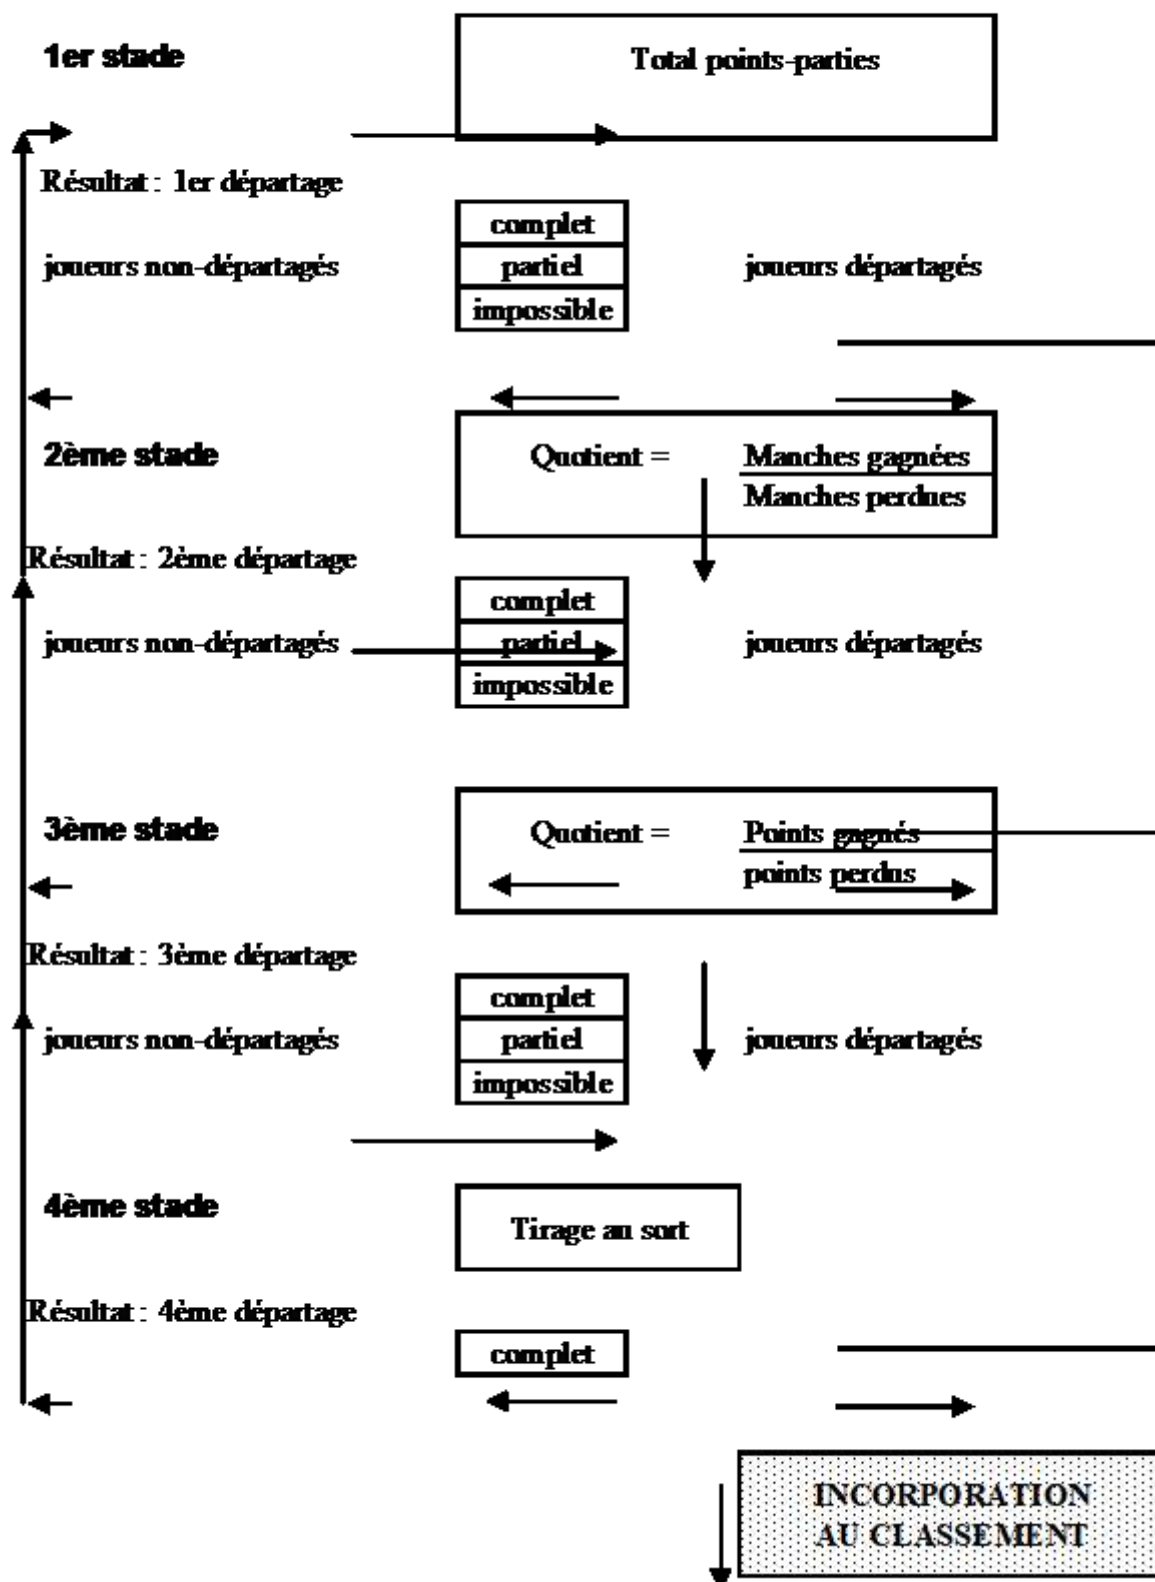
1er stade

Total points-parties

Résultat : 1er départage

complet
partiel
impossible

joueurs non-départagés

joueurs départagés

2ème stade

Quotient = $\frac{\text{Manches gagnées}}{\text{Manches perdues}}$

Résultat : 2ème départage

complet
partiel
impossible

joueurs non-départagés

joueurs départagés

3ème stade

Quotient = $\frac{\text{Points gagnés}}{\text{points perdus}}$

Résultat : 3ème départage

complet
partiel
impossible

joueurs non-départagés

joueurs départagés

4ème stade

Tirage au sort

Résultat : 4ème départage

complet

INCORPORATION AU CLASSEMENT